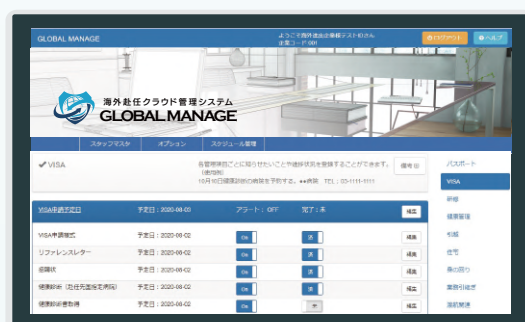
GLOBAL MANAGE

ようこそ海外赴任事務テストIDさん
企業コード:001

ログアウト

ヘルプ

海外赴任クラウド管理システム
GLOBAL MANAGE

スタッフマスタ

オプション

スケジュール管理

VISA

各管理項目ごとに知らせたいことや進捗状況を登録することができます。
(使用例)
10月10日健康診断の病院を予約する。●●病院 TEL:03-1111-1111

編集

パスポート

VISA

研修

健康管理

引越

住宅

身の回り

業務引継ぎ

海航関連

VISA申請完了日

予定日:2020-08-03

アラート:OFF

完了:未

編集

| | | | | |
|---|---|---|---|---|
| VISA申請様式 | 予定日:2020-08-02 | ON | 済 | 編集 |
| リファレンスレター | 予定日:2020-08-02 | ON | 済 | 編集 |
| 招聘状 | 予定日:2020-08-02 | ON | 済 | 編集 |
| 健康診断(赴任先国指定病院) | 予定日:2020-08-02 | ON | 済 | 編集 |
| 健康診断書取得 | 予定日:2020-08-02 | ON | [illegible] | 編集 |